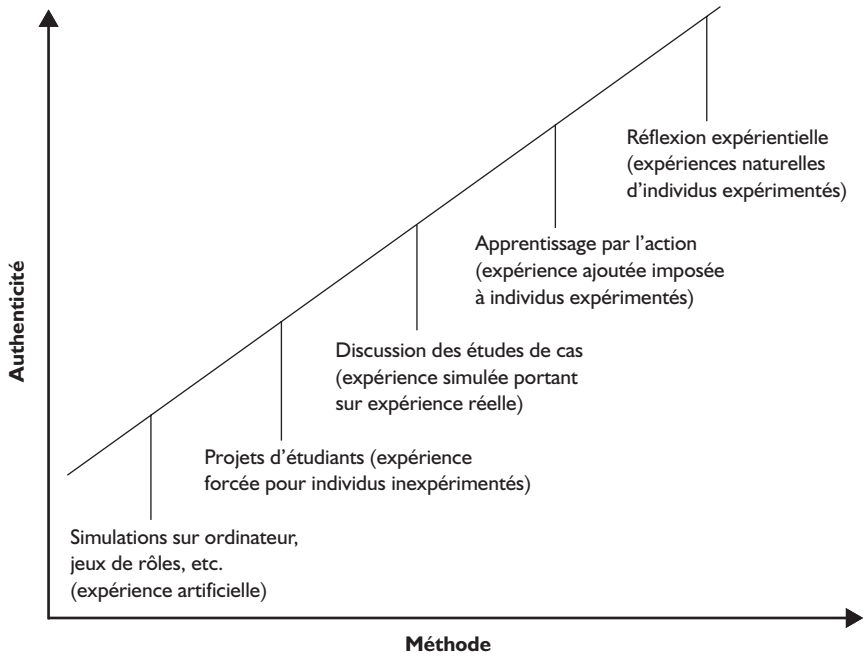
Authenticité

Réflexion expérientielle (expériences naturelles d'individus expérimentés)

Apprentissage par l'action (expérience ajoutée imposée à individus expérimentés)

Discussion des études de cas (expérience simulée portant sur expérience réelle)

Projets d'étudiants (expérience forcée pour individus inexpérimentés)

Simulations sur ordinateur, jeux de rôles, etc. (expérience artificielle)

Méthode